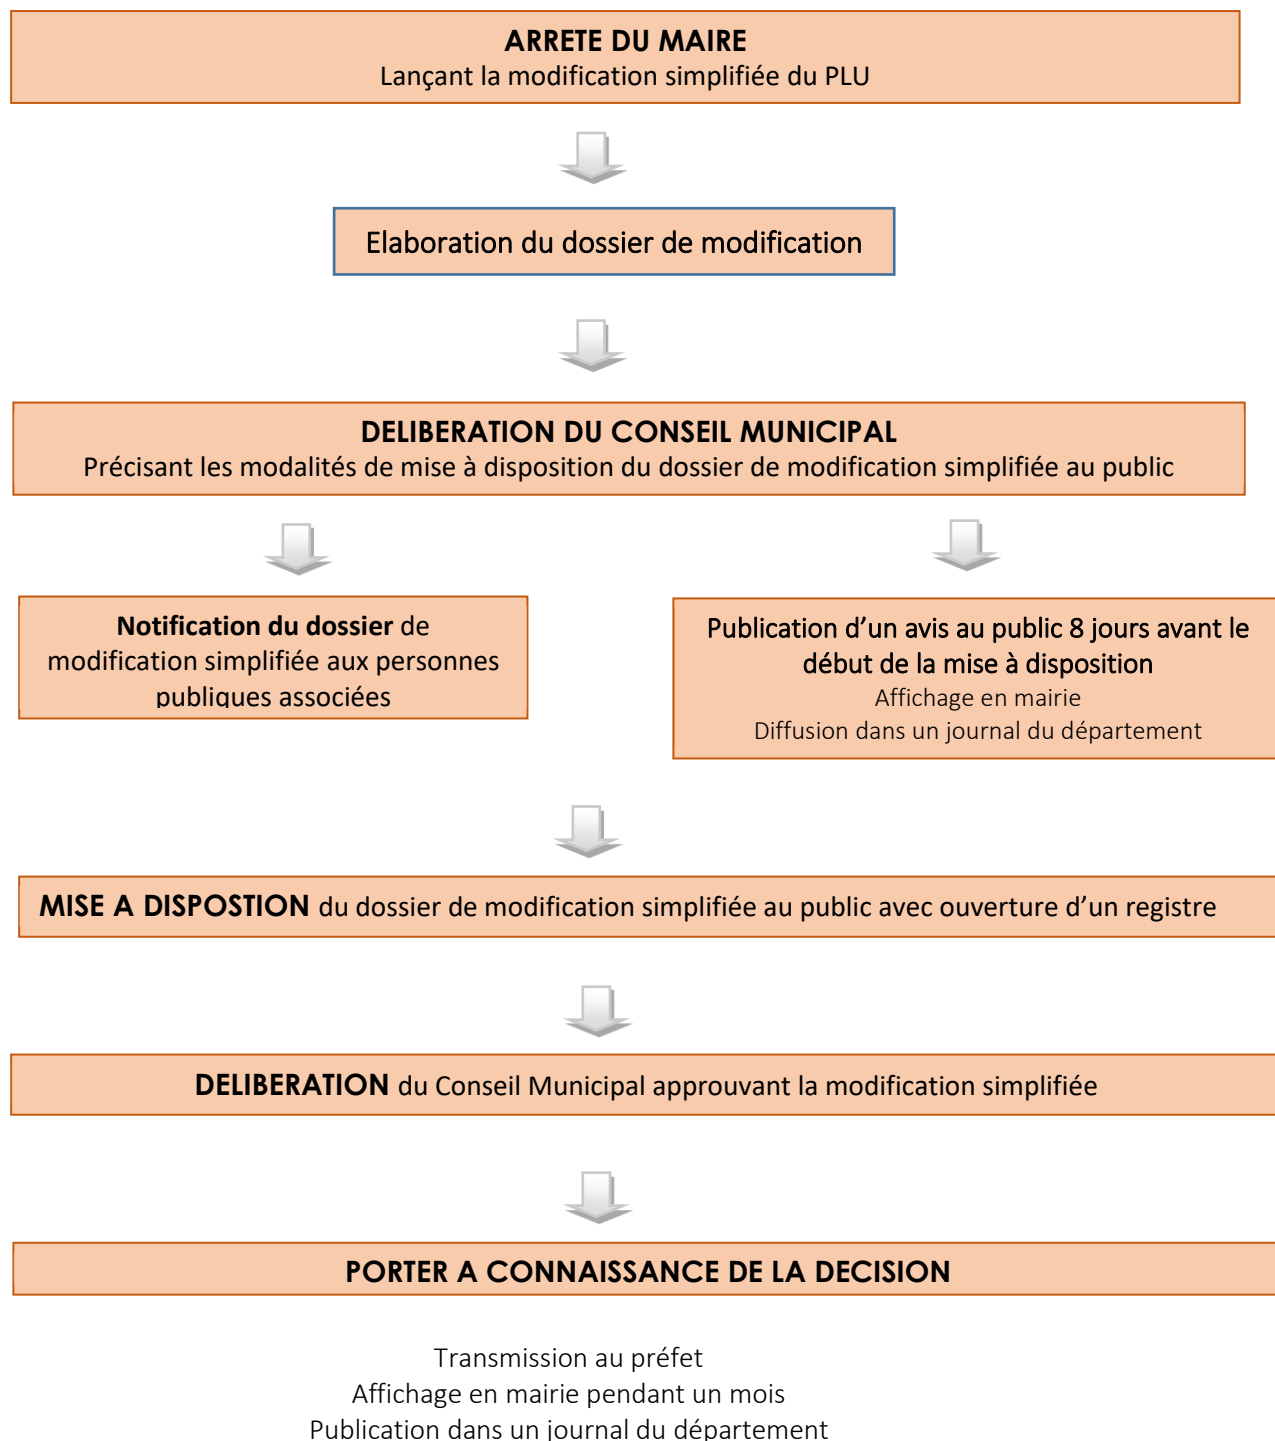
ARRETE DU MAIRE
Lançant la modification simplifiée du PLU

Elaboration du dossier de modification

DELIBERATION DU CONSEIL MUNICIPAL
Précisant les modalités de mise à disposition du dossier de modification simplifiée au public

Notification du dossier de modification simplifiée aux personnes publiques associées

Publication d'un avis au public 8 jours avant le début de la mise à disposition
Affichage en mairie
Diffusion dans un journal du département

MISE A DISPOSTION du dossier de modification simplifiée au public avec ouverture d'un registre

DELIBERATION du Conseil Municipal approuvant la modification simplifiée

PORTER A CONNAISSANCE DE LA DECISION

Transmission au préfet
Affichage en mairie pendant un mois
Publication dans un journal du département